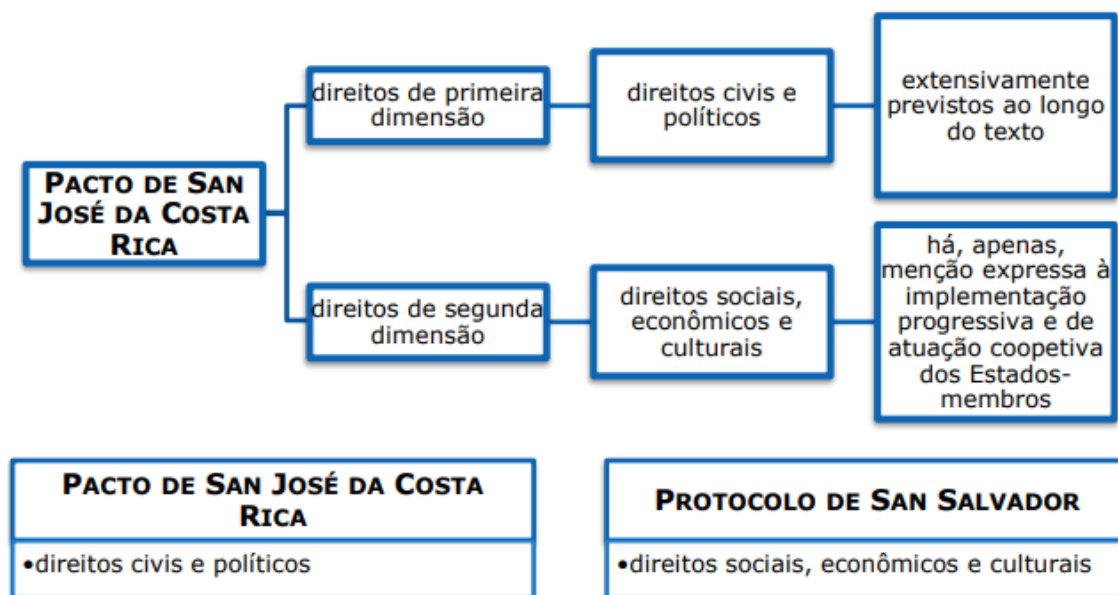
PACTO DE SAN JOSÉ DA COSTA RICA

direitos de primeira dimensão

direitos civis e políticos

extensivamente previstos ao longo do texto

direitos de segunda dimensão

direitos sociais, econômicos e culturais

há, apenas, menção expressa à implementação progressiva e de atuação coopetiva dos Estados-membros

PACTO DE SAN JOSÉ DA COSTA RICA

•direitos civis e políticos

PROTOCOLO DE SAN SALVADOR

•direitos sociais, econômicos e culturais